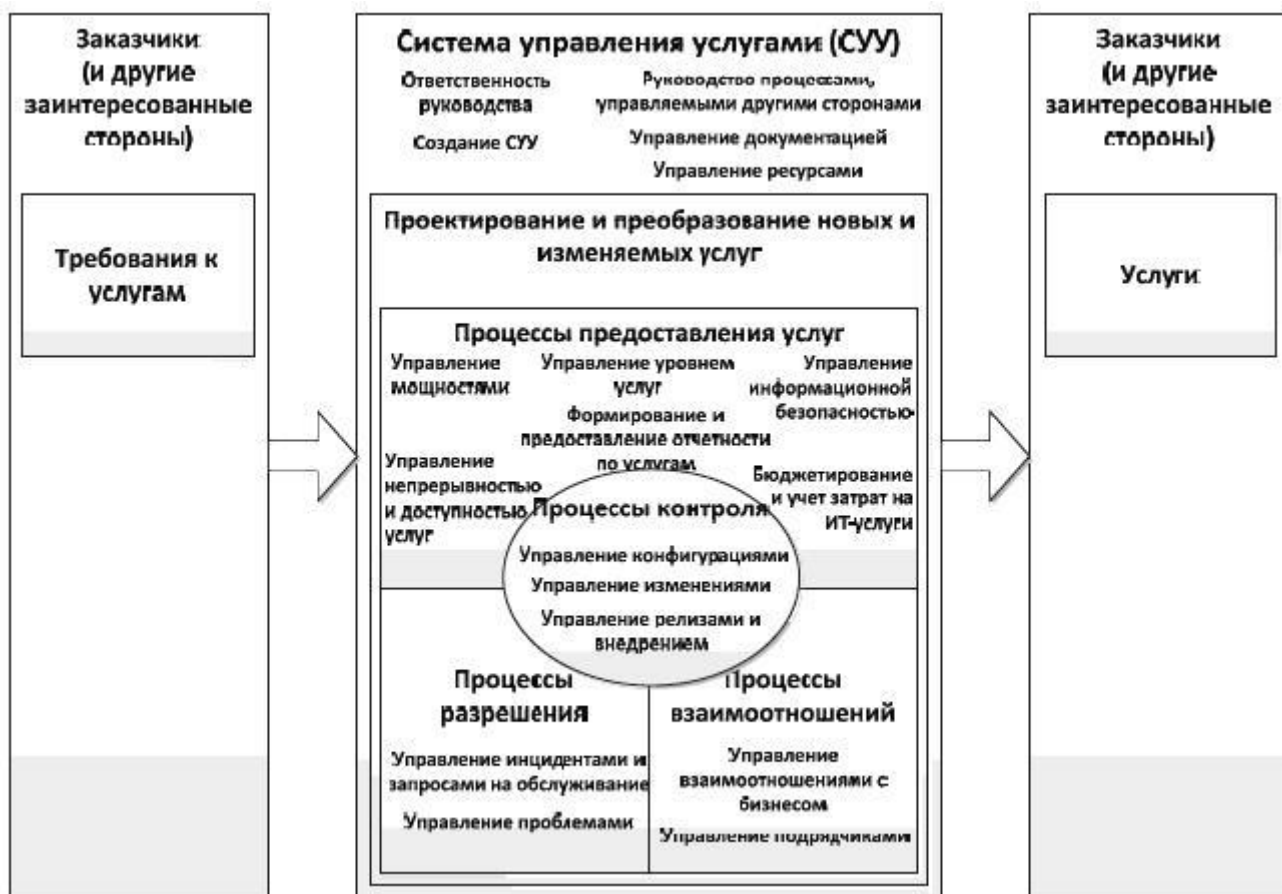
Заказчики (и другие заинтересованные стороны)

Требования к услугам

Система управления услугами (СУУ)

Ответственность руководства

Создание СУУ

Руководство процессами, управляемыми другими сторонами

Управление документацией

Управление ресурсами

Проектирование и преобразование новых и изменяемых услуг

Процессы предоставления услуг

Управление мощностями

Управление уровнем услуг

Управление информационной безопасностью

Формирование и предоставление отчетности по услугам

Управление непрерывностью и доступностью услуг

Бюджетирование и учет затрат на ИТ-услуги

Процессы контроля

Управление конфигурациями

Управление изменениями

Управление релизами и внедрением

Процессы разрешения

Управление инцидентами и запросами на обслуживание

Управление проблемами

Процессы взаимоотношений

Управление взаимоотношениями с бизнесом

Управление подрядчиками

Заказчики (и другие заинтересованные стороны)

Услуги